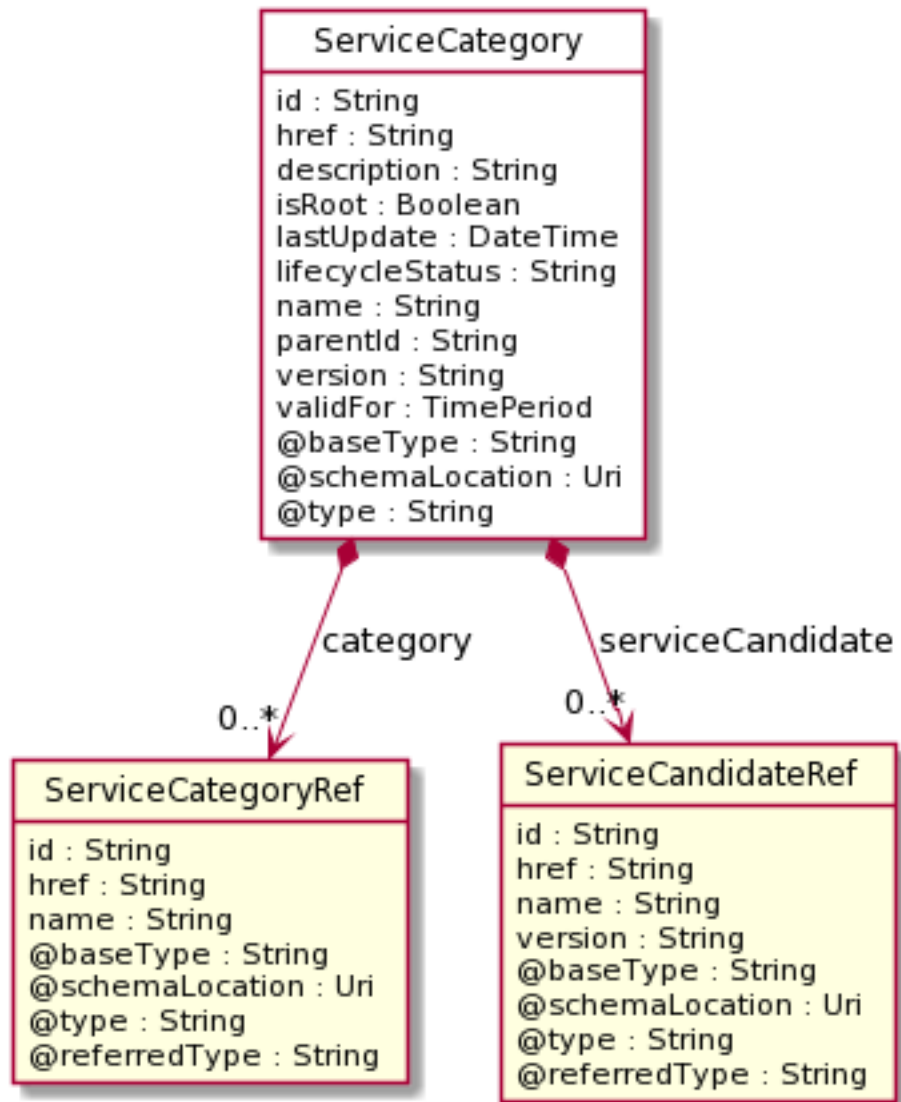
ServiceCategory

id : String
href : String
description : String
isRoot : Boolean
lastUpdate : DateTime
lifecycleStatus : String
name : String
parentId : String
version : String
validFor : TimePeriod
@baseType : String
@schemaLocation : Uri
@type : String

category

0..*

serviceCandidate

0..*

ServiceCategoryRef

id : String
href : String
name : String
@baseType : String
@schemaLocation : Uri
@type : String
@referredType : String

ServiceCandidateRef

id : String
href : String
name : String
version : String
@baseType : String
@schemaLocation : Uri
@type : String
@referredType : String